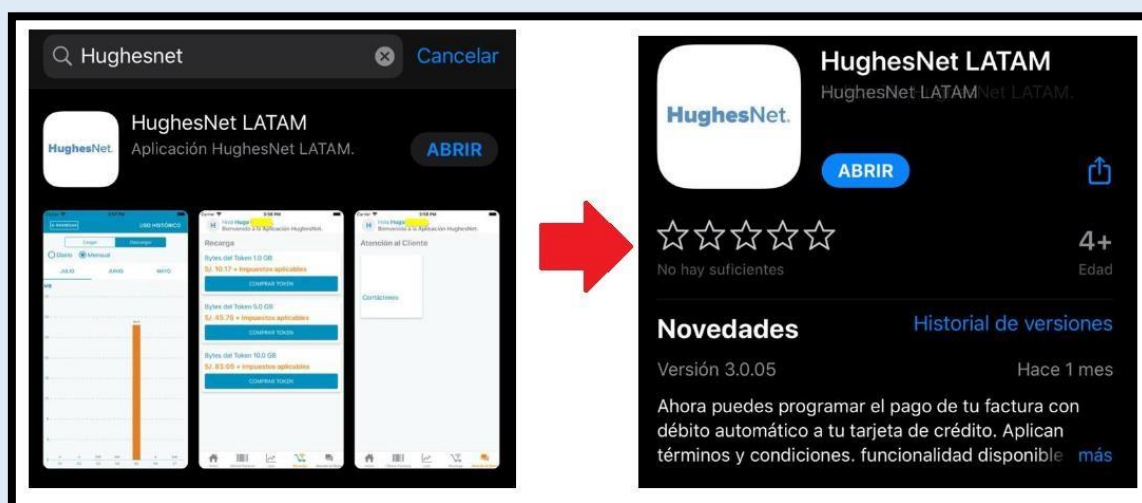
Hughesnet

Cancelar

HughesNet

HughesNet LATAM

Aplicación HughesNet LATAM.

ABRIR

USO HISTÓRICO

Cargar

Descargar

Diario

Mensual

JULIO

ABRIL

MAYO

Recarga

Bytes del Token 1.0 GB

S/. 10.17 + Impuestos aplicables

COMPRAR TOKEN

Bytes del Token 5.0 GB

S/. 45.76 + Impuestos aplicables

COMPRAR TOKEN

Bytes del Token 10.0 GB

S/. 83.05 + Impuestos aplicables

COMPRAR TOKEN

Bienvenido a la Aplicación HughesNet.

Atención al Cliente

Contáctenos

HughesNet

HughesNet LATAM

HughesNet LATAM

ABRIR

☆☆☆☆☆

No hay suficientes

4+

Edad

Novedades

Historial de versiones

Versión 3.0.05

Hace 1 mes

Ahora puedes programar el pago de tu factura con débito automático a tu tarjeta de crédito. Aplican términos y condiciones. funcionalidad disponible más